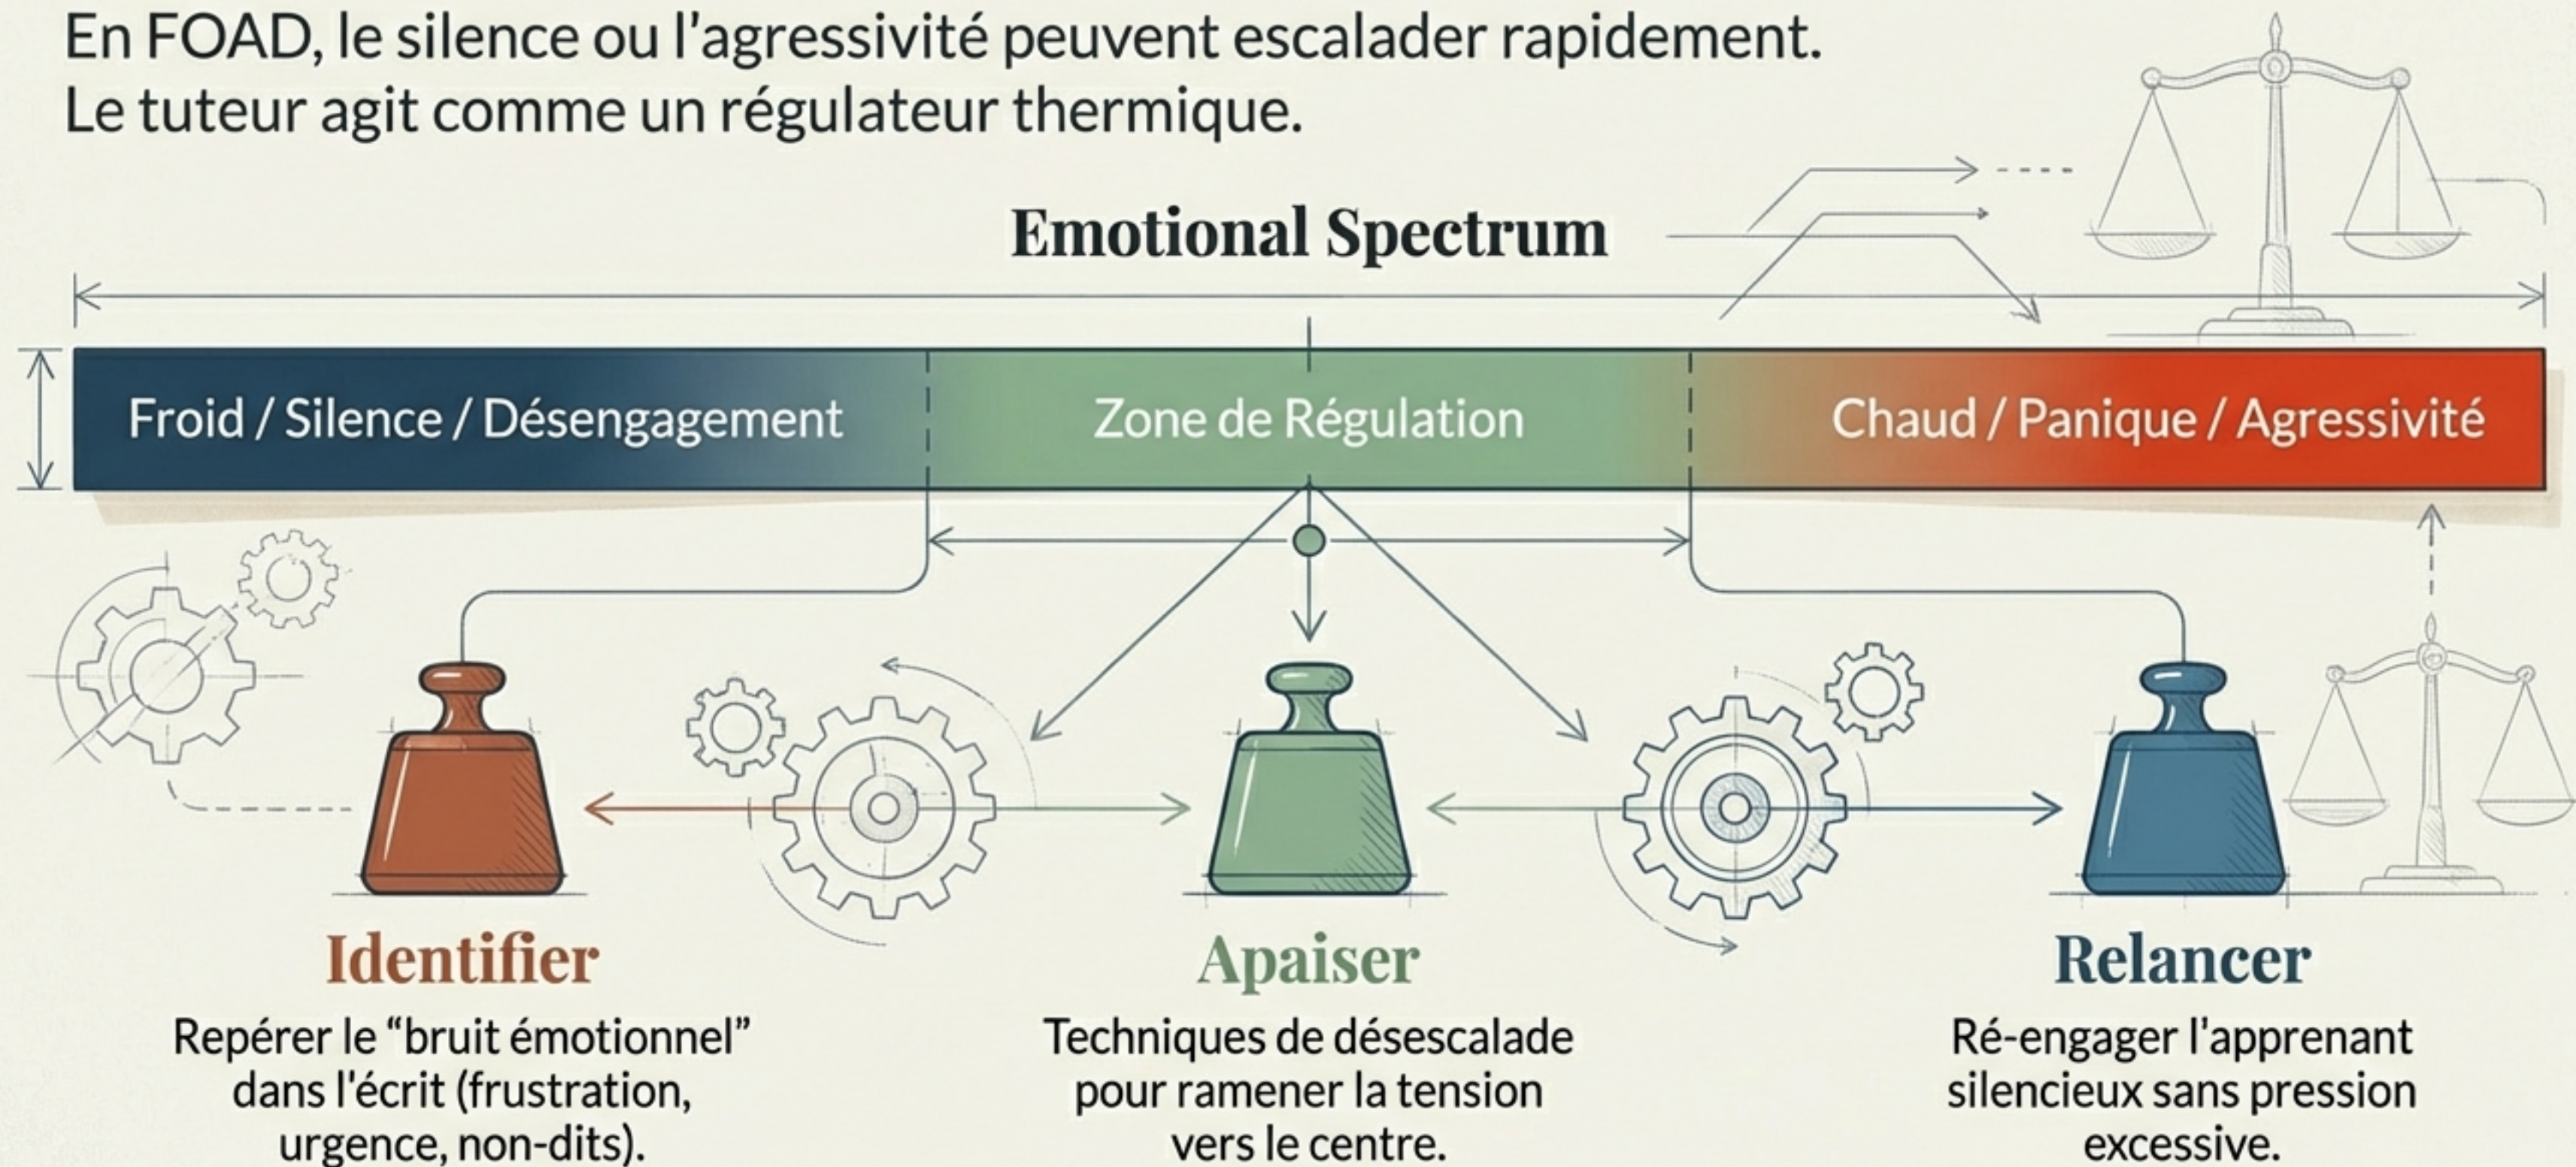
En FOAD, le silence ou l'agressivité peuvent escalader rapidement. Le tuteur agit comme un régulateur thermique.

Emotional Spectrum

Froid / Silence / Désengagement

Zone de Régulation

Chaud / Panique / Agressivité

Identifier

Repérer le "bruit émotionnel" dans l'écrit (frustration, urgence, non-dits).

Apaiser

Techniques de désescalade pour ramener la tension vers le centre.

Relancer

Ré-engager l'apprenant silencieux sans pression excessive.